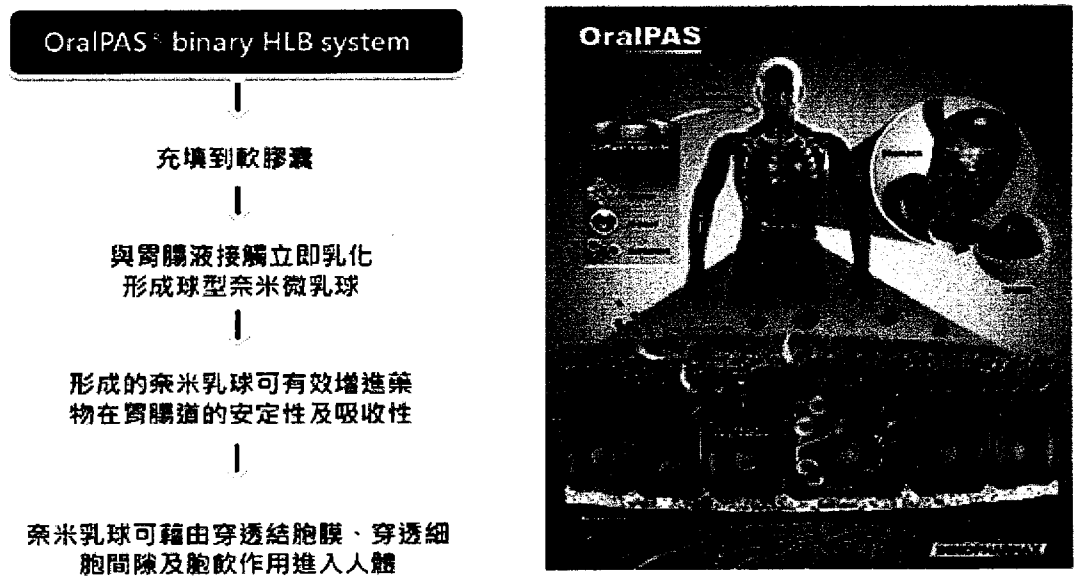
OralPAS® binary HLB system

充填到軟膠囊

與胃腸液接觸立即乳化
形成球型奈米微乳球

形成的奈米乳球可有效增進藥
物在胃腸道的安定性及吸收性

奈米乳球可藉由穿透結胞膜、穿透細
胞間隙及胞飲作用進入人體

OralPAS

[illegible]